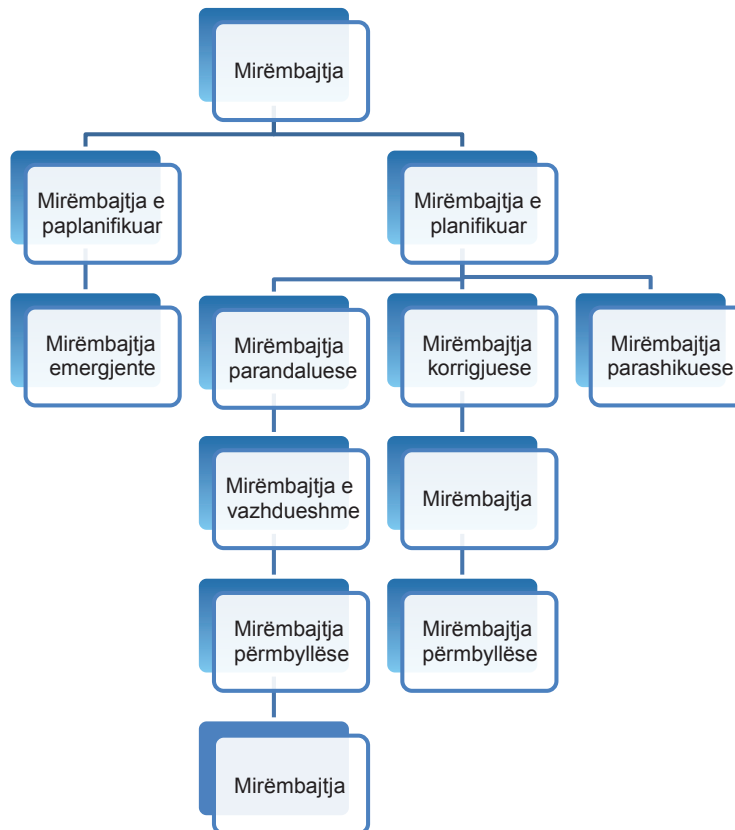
Mirëmbajtja

Mirëmbajtja e paplanifikuar

Mirëmbajtja e planifikuar

Mirëmbajtja emergjente

Mirëmbajtja parandaluese

Mirëmbajtja korrigjuese

Mirëmbajtja parashikuese

Mirëmbajtja e vazhdueshme

Mirëmbajtja

Mirëmbajtja përmbyllëse

Mirëmbajtja përmbyllëse

Mirëmbajtja